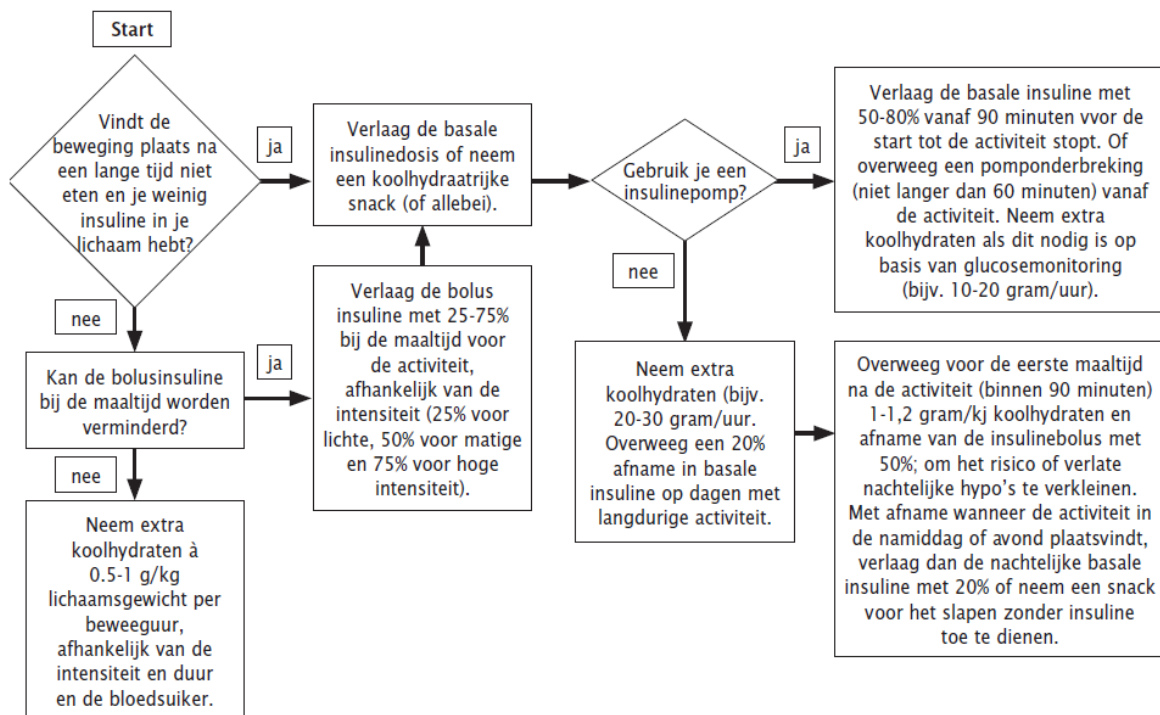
Start

Vindt de beweging plaats na een lange tijd niet eten en je weinig insuline in je lichaam hebt?

ja

Verlaag de basale insulinedosis of neem een koolhydraatrijke snack (of allebei).

Gebruik je een insulinepomp?

ja

Verlaag de basale insuline met 50-80% vanaf 90 minuten vvor de start tot de activiteit stopt. Of overweeg een pomponderbreking (niet langer dan 60 minuten) vanaf de activiteit. Neem extra koolhydraten als dit nodig is op basis van glucosemonitoring (bijv. 10-20 gram/uur).

nee

Kan de bolusinsuline bij de maaltijd worden verminderd?

ja

Verlaag de bolus insuline met 25-75% bij de maaltijd voor de activiteit, afhankelijk van de intensiteit (25% voor lichte, 50% voor matige en 75% voor hoge intensiteit).

nee

Neem extra koolhydraten (bijv. 20-30 gram/uur. Overweeg een 20% afname in basale insuline op dagen met langdurige activiteit.

Overweeg voor de eerste maaltijd na de activiteit (binnen 90 minuten) 1-1,2 gram/kj koolhydraten en afname van de insulinebolus met 50%; om het risico of verlate nachtelijke hypo's te verkleinen. Met afname wanneer de activiteit in de namiddag of avond plaatsvindt, verlaag dan de nachtelijke basale insuline met 20% of neem een snack voor het slapen zonder insuline toe te dienen.

nee

Neem extra koolhydraten à 0.5-1 g/kg lichaamsgewicht per beweeguur, afhankelijk van de intensiteit en duur en de bloedsuiker.